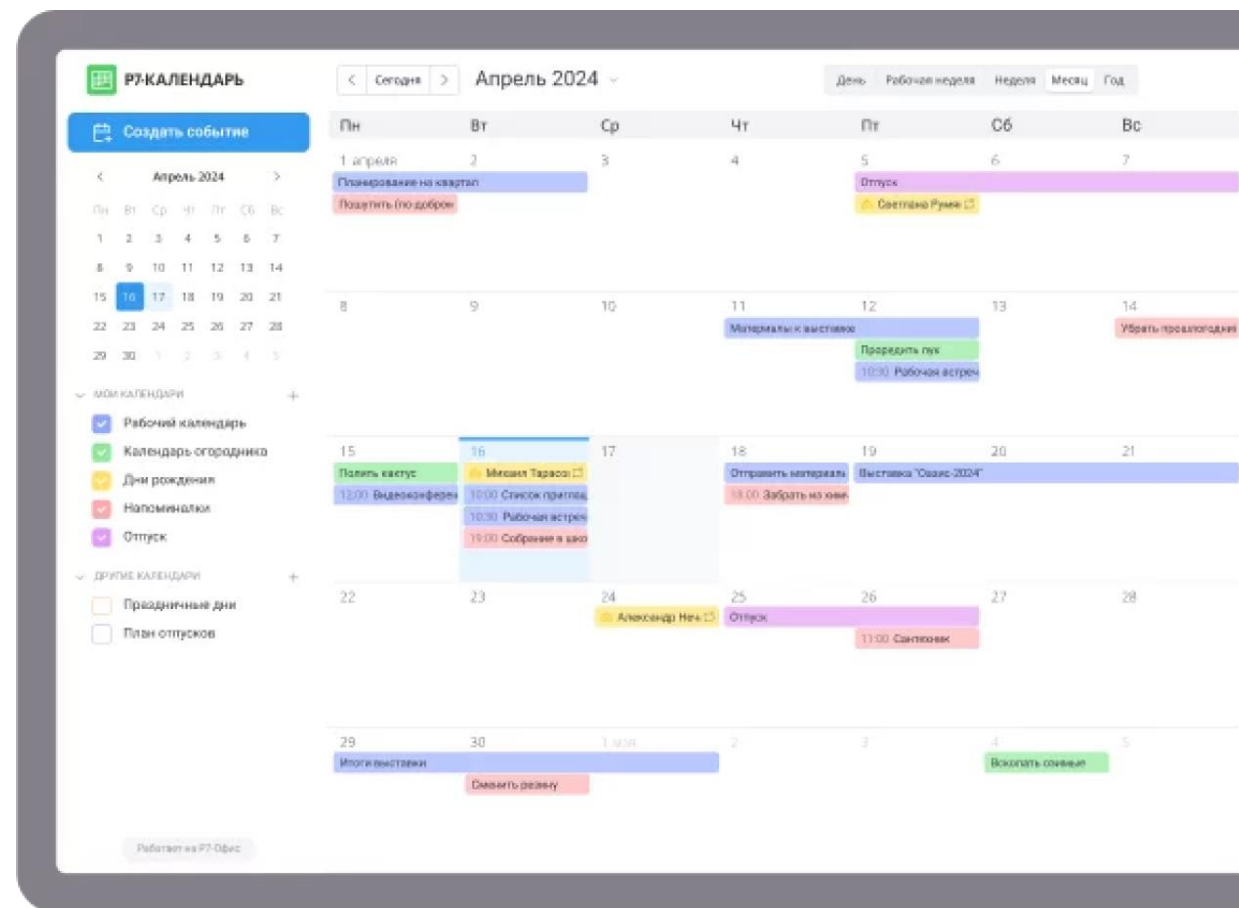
Р7-КАЛЕНДАРЬ

Создать событие

Апрель 2024

| Пн | Вт | Ср | Чт | Пт | Сб | Вс |
|---|---|---|---|---|---|---|
| 1 | 2 | 3 | 4 | 5 | 6 | 7 |
| 8 | 9 | 10 | 11 | 12 | 13 | 14 |
| 15 | 16 | 17 | 18 | 19 | 20 | 21 |
| 22 | 23 | 24 | 25 | 26 | 27 | 28 |
| 29 | 30 | 1 | 2 | 3 | 4 | 5 |

МОИ КАЛЕНДАРИ +
Рабочий календарь
Календарь огородника
Дни рождения
Напоминалки
Отпуск

ДРУГИЕ КАЛЕНДАРИ +
Праздничные дни
План отпусков

Работает на Р7-Офис

Сегодня
Апрель 2024
День Рабочая неделя Неделя Месяц Год

| Пн | Вт | Ср | Чт | Пт | Сб | Вс |
|---|---|---|---|---|---|---|
| 1 апреля Планирование на квартал Пошутить (по добром | 2 | 3 | 4 | 5 Отпуск Светлана Руми | 6 | 7 |
| 8 | 9 | 10 | 11 Материалы к выставке | 12 Проредить лук 10:30 Рабочая встреч | 13 | 14 Убрать прошлогодние |
| 15 Полить кактус 12:00 Видеоконферен | 16 Михаил Тарасо 10:00 Список приглаш 10:30 Рабочая встреч 19:00 Собрание в шко | 17 | 18 Отправить материал 18:00 Забрать из хим | 19 Выставка "Оазис-2024" | 20 | 21 |
| 22 | 23 | 24 Александр Неч | 25 Отпуск | 26 11:00 Сантехник | 27 | 28 |
| 29 Итоги выставки | 30 Сменить резину | 1 мая | 2 | 3 | 4 Вскопать семные | 5 |